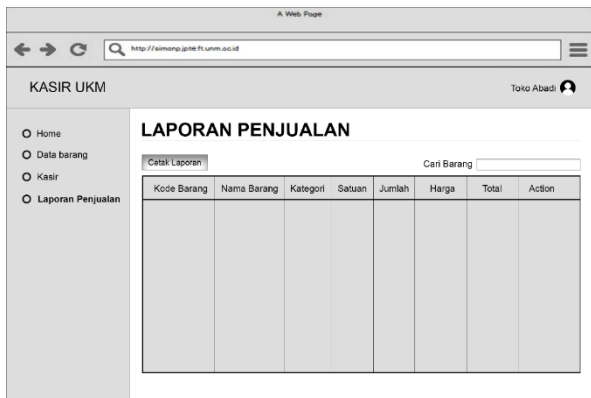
A Web Page

http://simonp.jpte.ft.unm.ac.id

KASIR UKM

Toko Abadi

O Home
O Data barang
O Kasir
O Laporan Penjualan

LAPORAN PENJUALAN

Cetak Laporan

Cari Barang

| Kode Barang | Nama Barang | Kategori | Satuan | Jumlah | Harga | Total | Action |
|---|---|---|---|---|---|---|---|
| | | | | | | | |